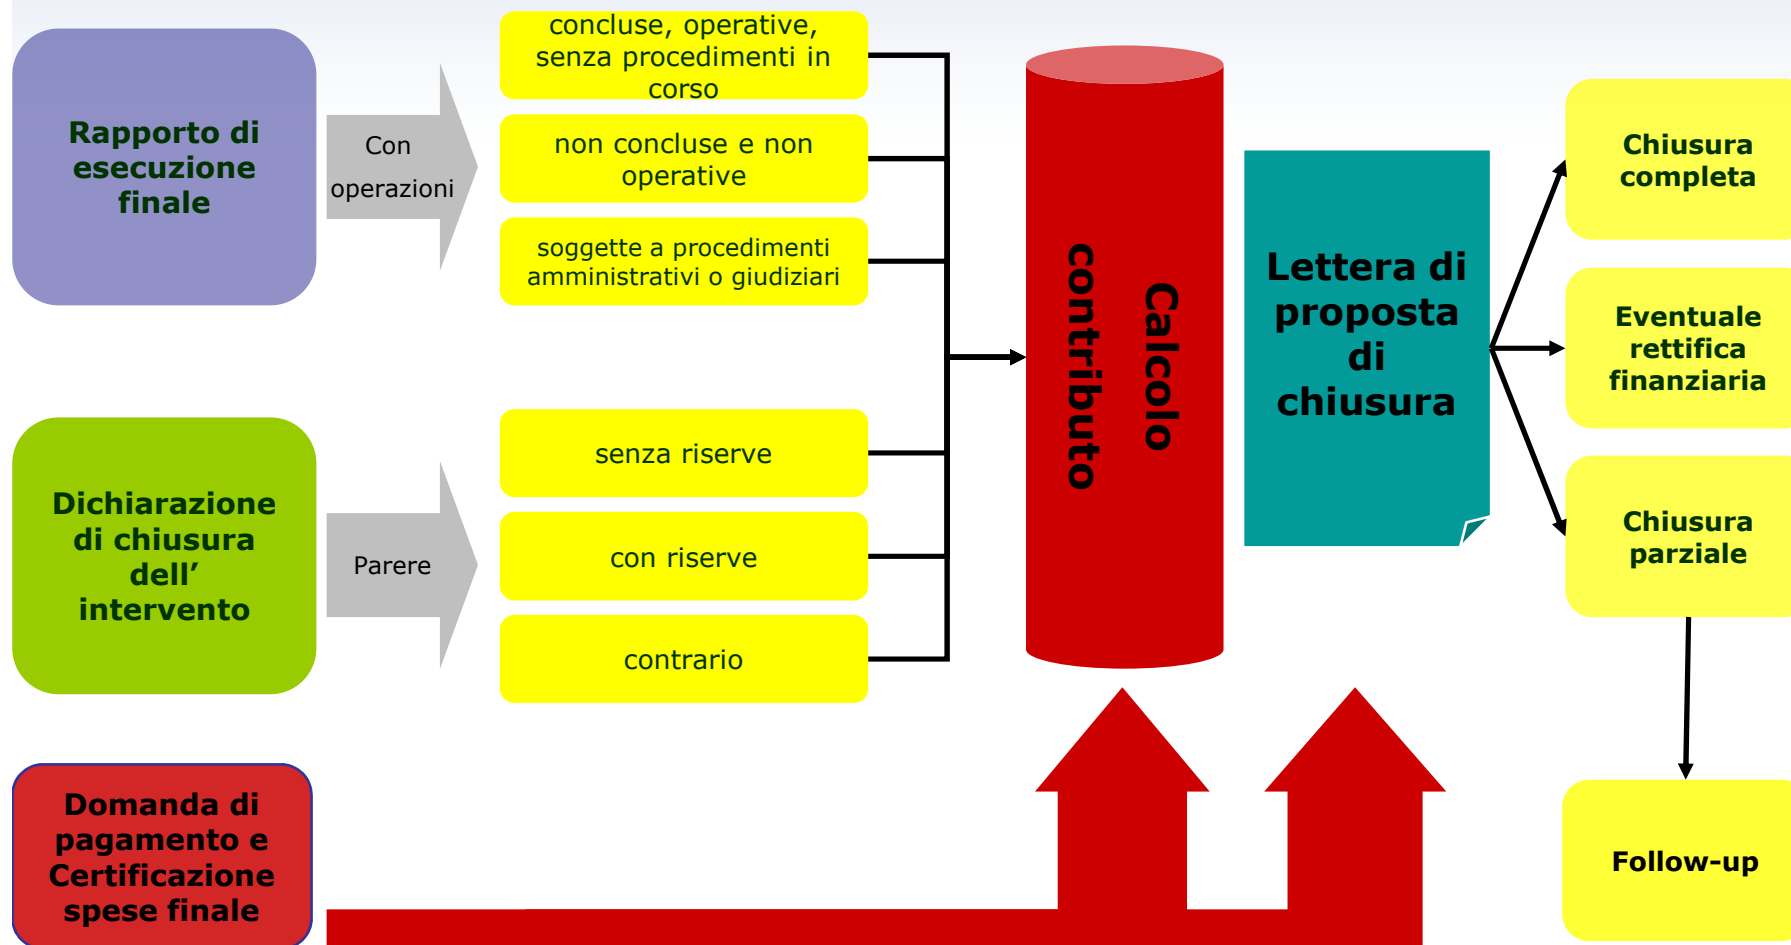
Rapporto di esecuzione finale

Con operazioni

concluse, operative, senza procedimenti in corso

non concluse e non operative

soggette a procedimenti amministrativi o giudiziari

Dichiarazione di chiusura dell’ intervento

Parere

senza riserve

con riserve

contrario

Domanda di pagamento e Certificazione spese finale

Calcolo contributo

Lettera di proposta di chiusura

Chiusura completa

Eventuale rettifica finanziaria

Chiusura parziale

Follow-up